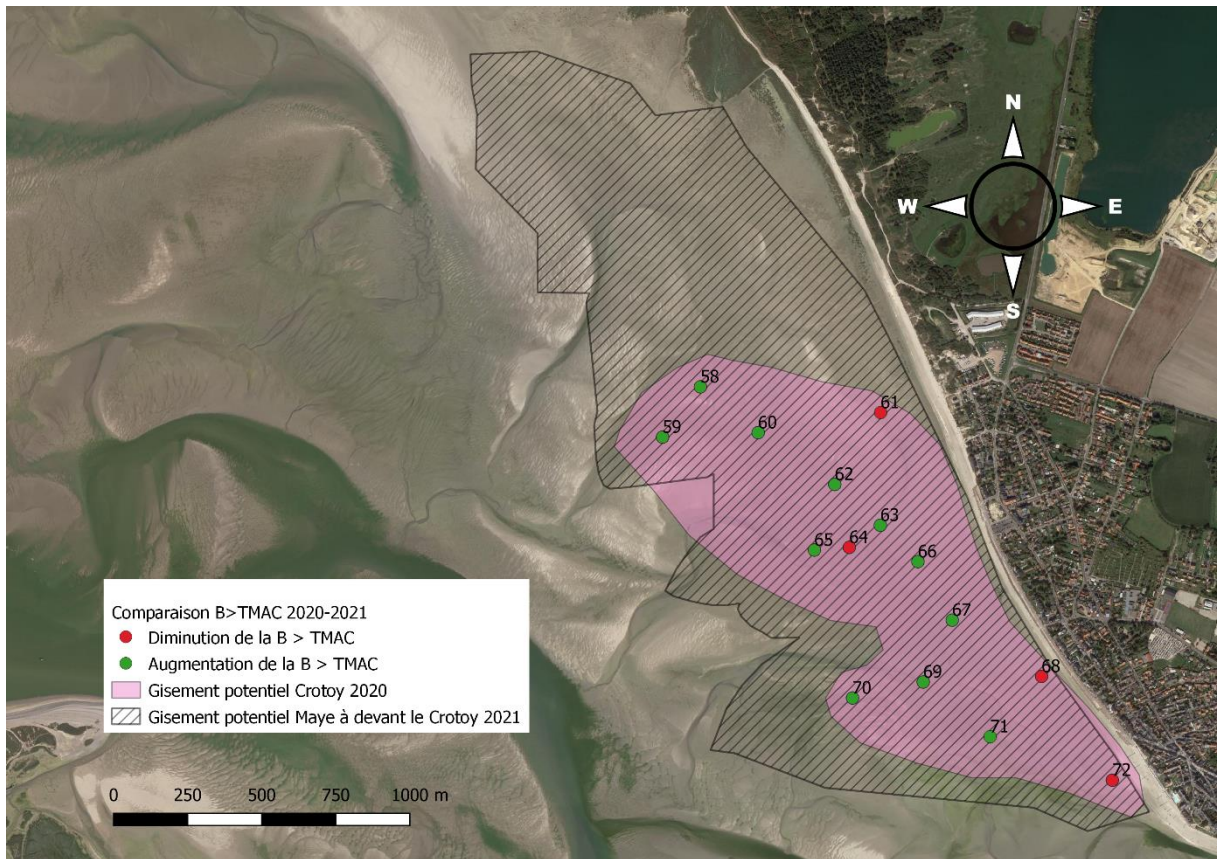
N
W
E
S

58
59
60
61
62
63
64
65
66
67
68
69
70
71
72

Comparaison B>TMAC 2020-2021
Diminution de la B > TMAC
Augmentation de la B > TMAC
Gisement potentiel Crotoy 2020
Gisement potentiel Maye à devant le Crotoy 2021

0 250 500 750 1000 m